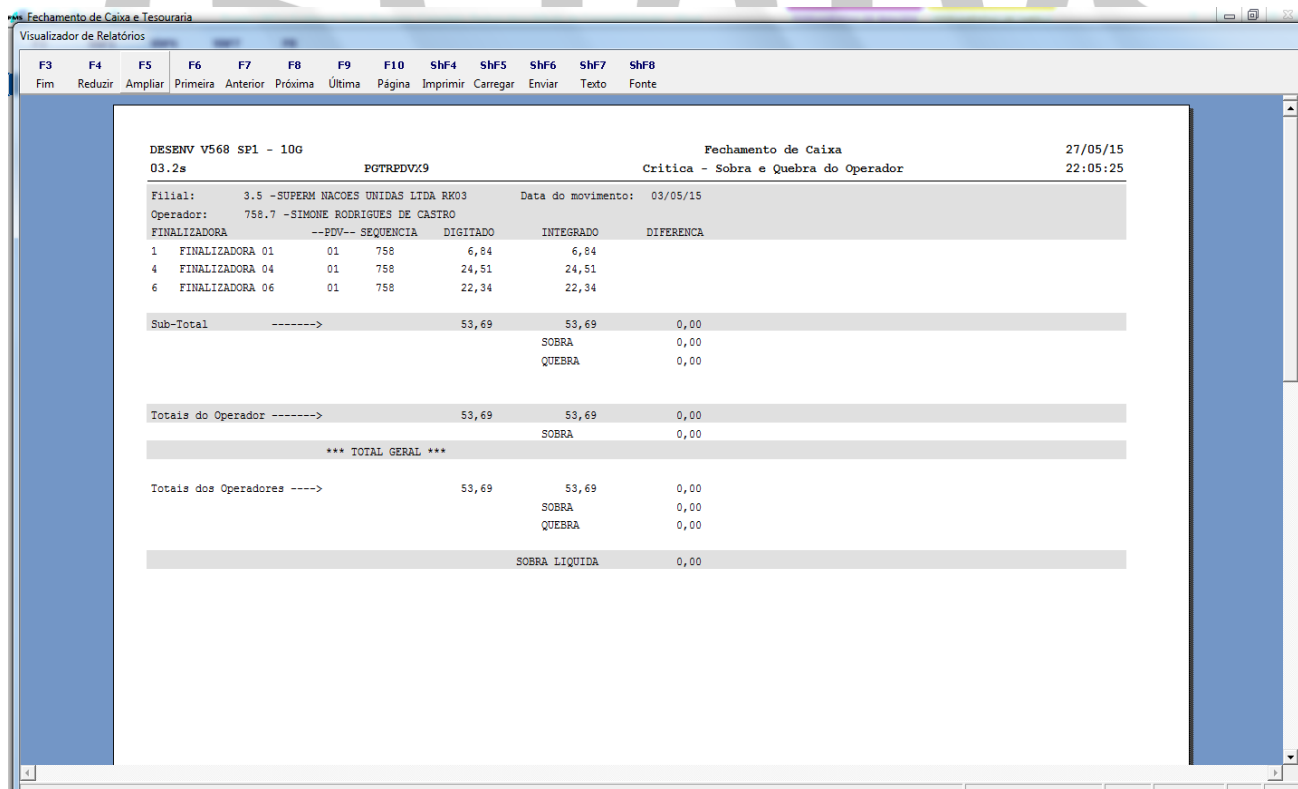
Fechamento de Caixa e Tesouraria

Visualizador de Relatórios

F3 Fim
F4 Reduzir
F5 Ampliar
F6 Primeira
F7 Anterior
F8 Próxima
F9 Última
F10 Página
ShF4 Imprimir
ShF5 Carregar
ShF6 Enviar
ShF7 Texto
ShF8 Fonte

DESENV V568 SP1 - 10G Fechamento de Caixa 27/05/15
03.2s PGTRPDVX9 Critica - Sobra e Quebra do Operador 22:05:25

Filial: 3.5 -SUPERM NACOES UNIDAS LTDA RK03 Data do movimento: 03/05/15
Operador: 758.7 -SIMONE RODRIGUES DE CASTRO

| FINALIZADORA | --PDV-- | SEQUENCIA | DIGITADO | INTEGRADO | DIFERENCA |
|---|---|---|---|---|---|
| 1 FINALIZADORA 01 | 01 | 758 | 6,84 | 6,84 | |
| 4 FINALIZADORA 04 | 01 | 758 | 24,51 | 24,51 | |
| 6 FINALIZADORA 06 | 01 | 758 | 22,34 | 22,34 | |

Sub-Total -------> 53,69 53,69 0,00
SOBRA 0,00
QUEBRA 0,00

Totais do Operador -------> 53,69 53,69 0,00
SOBRA 0,00

*** TOTAL GERAL ***

Totais dos Operadores ----> 53,69 53,69 0,00
SOBRA 0,00
QUEBRA 0,00

SOBRA LIQUIDA 0,00